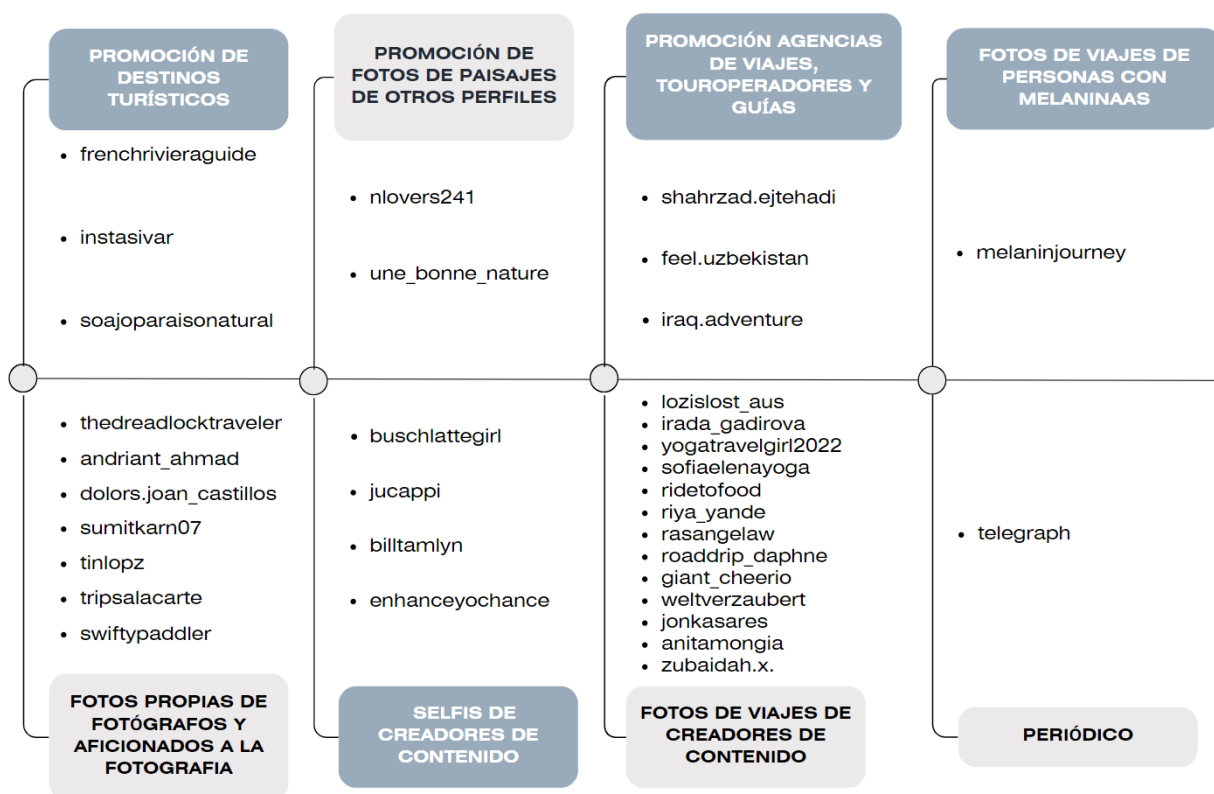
PROMOCIÓN DE DESTINOS TURÍSTICOS

- frenchrivieraguide
- instasivar
- soajoparaisonatural

PROMOCIÓN DE FOTOS DE PAISAJES DE OTROS PERFILES

- nlovers241
- une_bonne_nature

PROMOCIÓN AGENCIAS DE VIAJES, TOUROPERADORES Y GUÍAS

- shahrzad.ejtehadi
- feel.uzbekistan
- iraq.adventure

FOTOS DE VIAJES DE PERSONAS CON MELANINAAS

- melaninjourney

- thedreadlocktraveler
- andriant_ahmad
- dolors.joan_castillos
- sumitkarn07
- tinlopz
- tripsalacarte
- swiftypaddler

FOTOS PROPIAS DE FOTÓGRAFOS Y AFICIONADOS A LA FOTOGRAFIA

- buschlattegirl
- jucappi
- billtamlyn
- enhanceyochance

SELFIS DE CREADORES DE CONTENIDO

- lozislost_aus
- irada_gadirova
- yogatravelgirl2022
- sofiaelenayoga
- ridetofood
- riya_yande
- rasangelaw
- roaddrip_daphne
- giant_cheerio
- weltverzaubert
- jonkasares
- anitamongia
- zubaidah.x.

FOTOS DE VIAJES DE CREADORES DE CONTENIDO

- telegraph

PERIÓDICO